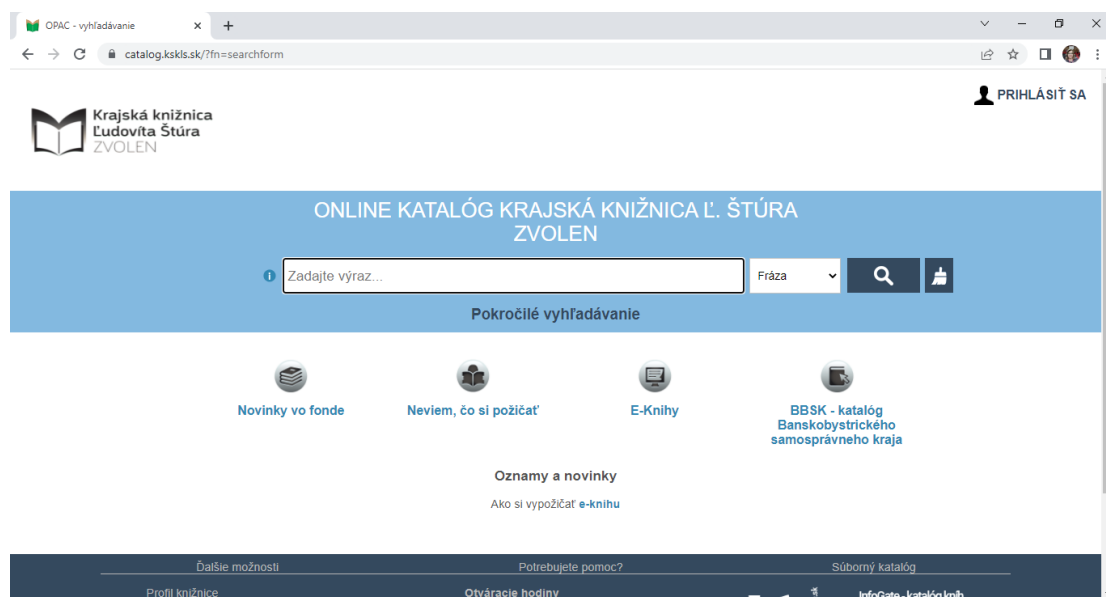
OPAC - vyhľadávanie

catalog.kskls.sk/?fn=searchform

Krajská knižnica Ľudovíta Štúra ZVOLEN

PRIHLÁSIŤ SA

ONLINE KATALÓG KRAJSKÁ KNIŽNICA Ľ. ŠTÚRA ZVOLEN

Zadajte výraz...

Fráza

Pokročilé vyhľadávanie

Novinky vo fonde

Neviem, čo si požičať

E-Knihy

BBSK - katalóg Banskobystrického samosprávneho kraja

Oznamy a novinky

Ako si vypožičať e-knihu

Ďalšie možnosti

Potrebujete pomoc?

Súborný katalóg

Profil knižnice

Otváracie hodiny

InfoGate - katalóg kníh